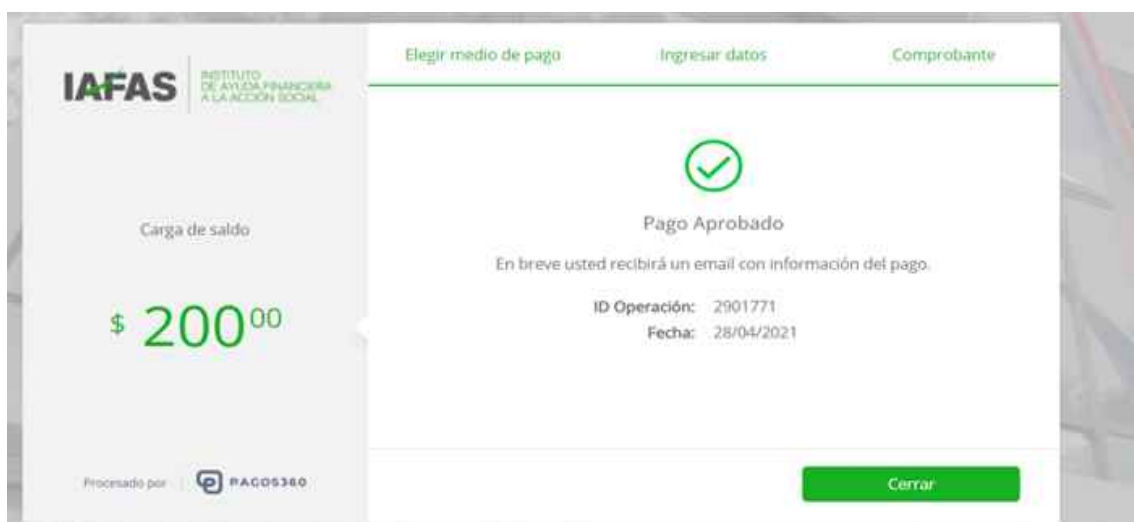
IAFAS INSTITUTO DE AYUDA FINANCIERA A LA ACCIÓN SOCIAL

Carga de saldo

$ 200$^{00}$

Procesado por PAGOS360

Elegir medio de pago Ingresar datos Comprobante

Pago Aprobado

En breve usted recibirá un email con información del pago.

ID Operación: 2901771
Fecha: 28/04/2021

Cerrar